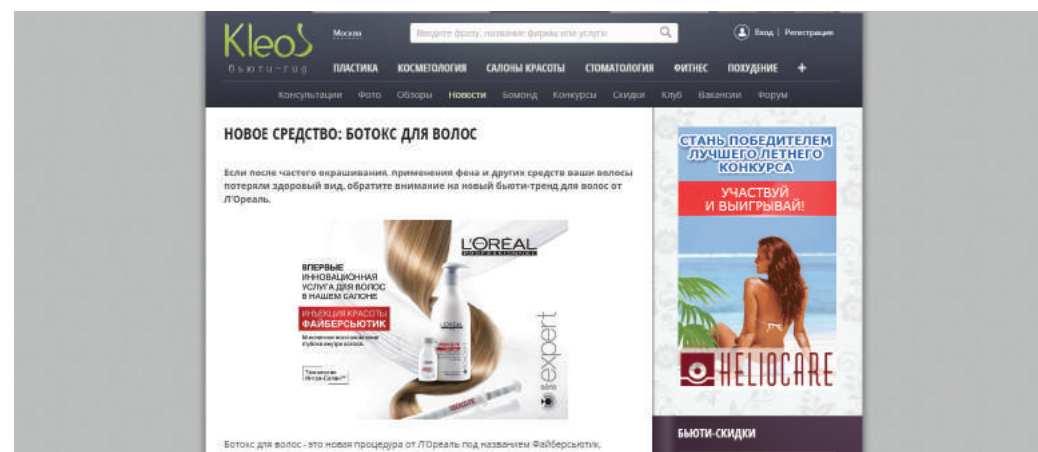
KleoS
бьюти-гид

Москва

Введите фразу, название фирмы или услуги

Вход | Регистрация

ПЛАСТИКА КОСМЕТОЛОГИЯ САЛОНЫ КРАСОТЫ СТОМАТОЛОГИЯ ФИТНЕС ПОХУДЕНИЕ +

Консультации Фото Обзоры Новости Бомонд Конкурсы Скидки Клуб Вакансии Форум

НОВОЕ СРЕДСТВО: БОТОКС ДЛЯ ВОЛОС

Если после частого окрашивания, применения фена и других средств ваши волосы потеряли здоровый вид, обратите внимание на новый бьюти-тренд для волос от Л'Ореаль.

L'ORÉAL
PROFESSIONNEL

ВПЕРВЫЕ ИННОВАЦИОННАЯ УСЛУГА ДЛЯ ВОЛОС В НАШЕМ САЛОНЕ

ИНЪЕКЦИЯ КРАСОТЫ
ФАЙБЕРСЬЮТИК

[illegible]

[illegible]

expert
serie

СТАНЬ ПОБЕДИТЕЛЕМ ЛУЧШЕГО ЛЕТНЕГО КОНКУРСА

УЧАСТВУЙ И ВЫИГРЫВАЙ!

HELIOCARE

БЬЮТИ-СКИДКИ

Ботокс для волос - это новая процедура от Л'Ореаль под названием Файберсьютик,